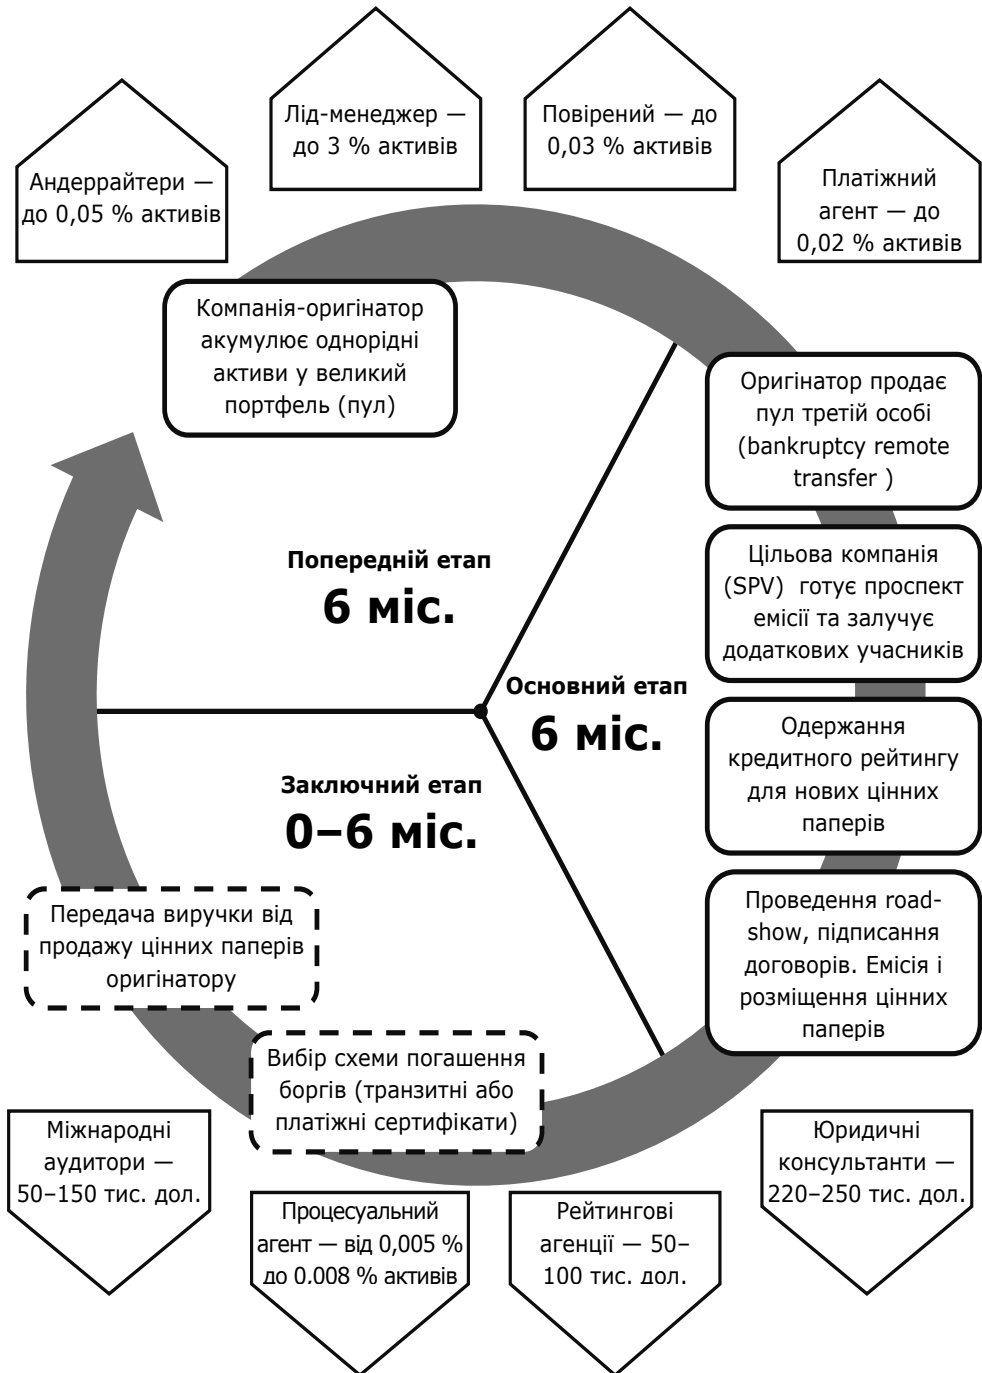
Лід-менеджер — до 3 % активів

Повірений — до 0,03 % активів

Андеррайтери — до 0,05 % активів

Платіжний агент — до 0,02 % активів

Компанія-оригінатор акумулює однорідні активи у великий портфель (пул)

Оригінатор продає пул третій особі (bankruptcy remote transfer )

Попередній етап
6 міс.

Цільова компанія (SPV) готує проспект емісії та залучує додаткових учасників

Основний етап
6 міс.

Одержання кредитного рейтингу для нових цінних паперів

Заключний етап
0–6 міс.

Передача виручки від продажу цінних паперів оригінатору

Проведення road-show, підписання договорів. Емісія і розміщення цінних паперів

Вибір схеми погашення боргів (транзитні або платіжні сертифікати)

Міжнародні аудитори — 50–150 тис. дол.

Юридичні консультанти — 220–250 тис. дол.

Процесуальний агент — від 0,005 % до 0.008 % активів

Рейтингові агенції — 50–100 тис. дол.